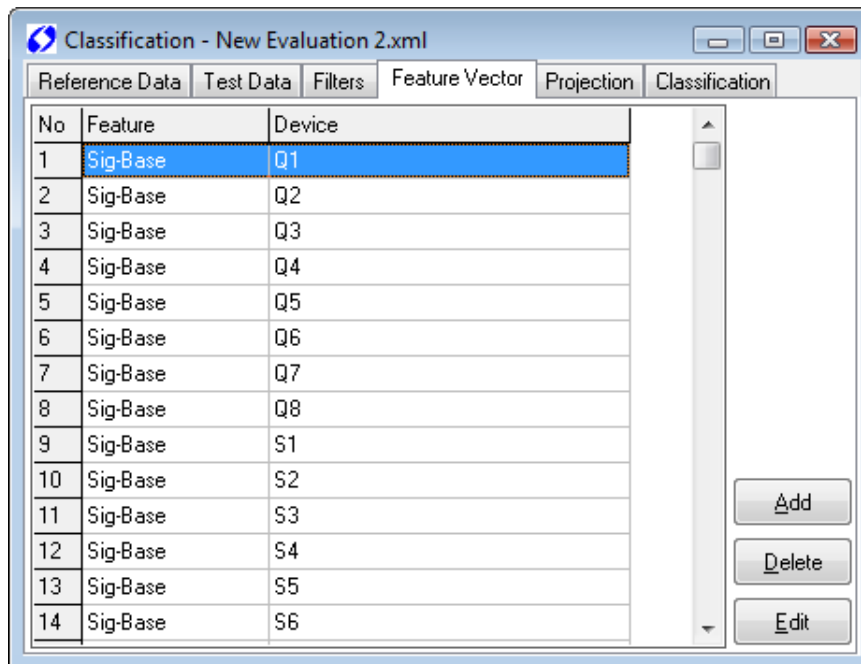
Classification - New Evaluation 2.xml

Reference Data | Test Data | Filters | Feature Vector | Projection | Classification

| No | Feature | Device |
|---|---|---|
| 1 | Sig-Base | Q1 |
| 2 | Sig-Base | Q2 |
| 3 | Sig-Base | Q3 |
| 4 | Sig-Base | Q4 |
| 5 | Sig-Base | Q5 |
| 6 | Sig-Base | Q6 |
| 7 | Sig-Base | Q7 |
| 8 | Sig-Base | Q8 |
| 9 | Sig-Base | S1 |
| 10 | Sig-Base | S2 |
| 11 | Sig-Base | S3 |
| 12 | Sig-Base | S4 |
| 13 | Sig-Base | S5 |
| 14 | Sig-Base | S6 |

Add
Delete
Edit